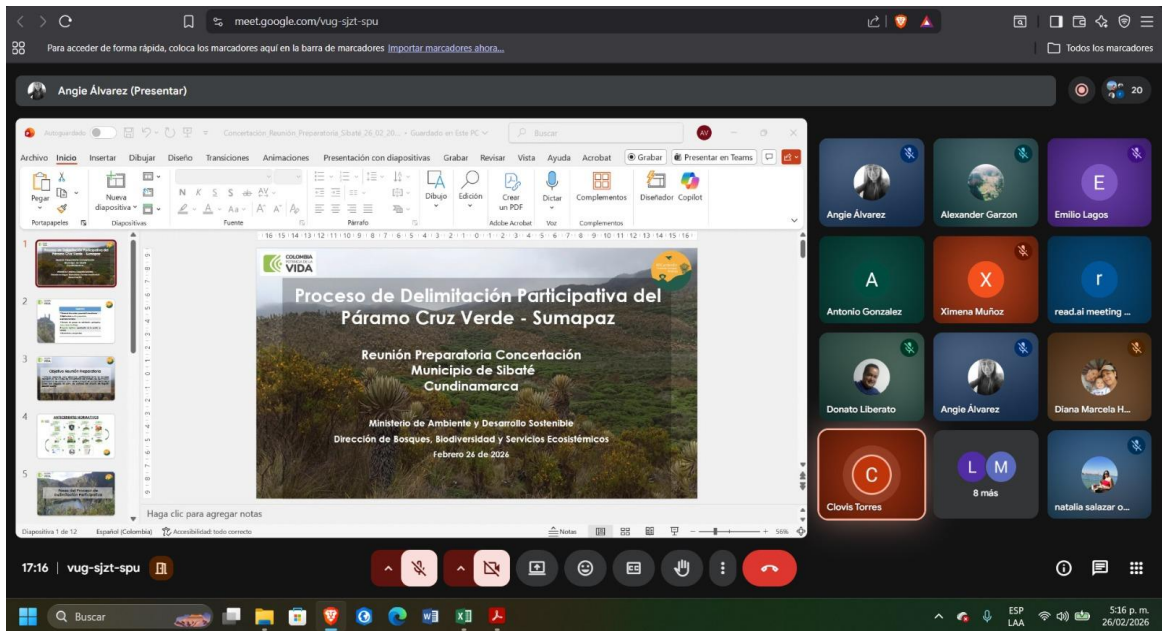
meet.google.com/vug-sjzt-spu

Para acceder de forma rápida, coloca los marcadores aquí en la barra de marcadores Importar marcadores ahora...

Todos los marcadores

Angie Álvarez (Presentar)

20

Autoguardado Concertación: Reunión Preparatoria Sibaté 26 02 20... • Guardado en Este PC Buscar AV

Archivo Inicio Insertar Dibujar Diseño Transiciones Animaciones Presentación con diapositivas Grabar Revisar Vista Ayuda Acrobat Grabar Presentar en Teams

Pegar Nueva diapositiva Dibujo Edición Crear un PDF Dictar Complementos Diseñador Copilot

Portapapeles Diapositivas Fuente Párrafo Adobe Acrobat Voz Complementos

COLOMBIA POTENCIA DE LA VIDA

Proceso de Delimitación Participativa del Páramo Cruz Verde - Sumapaz

Reunión Preparatoria Concertación
Municipio de Sibaté
Cundinamarca

Ministerio de Ambiente y Desarrollo Sostenible
Dirección de Bosques, Biodiversidad y Servicios Ecosistémicos
Febrero 26 de 2026

Haga clic para agregar notas

Diapositiva 1 de 12 Español (Colombia) Accesibilidad: todo correcto Notas 56%

Angie Álvarez
Alexander Garzon
E
Emilio Lagos
A
Antonio Gonzalez
X
Ximena Muñoz
r
read.ai meeting ...
Donato Liberato
Angie Álvarez
Diana Marcela H...
C
Clovis Torres
L M
8 más
natalia salazar o...

17:16 | vug-sjzt-spu

Buscar

ESP LAA 5:16 p. m. 26/02/2026